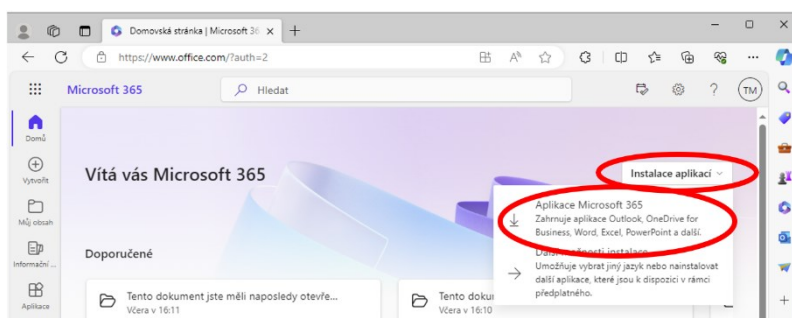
Domovská stránka | Microsoft 36
https://www.office.com/?auth=2
Microsoft 365
Hledat
TM
Domů
Vytvořit
Můj obsah
Informační ...
Aplikace
Vítá vás Microsoft 365
Instalace aplikací
Aplikace Microsoft 365
Zahrnuje aplikace Outlook, OneDrive for Business, Word, Excel, PowerPoint a další.
Další možnosti instalace
Umožňuje vybrat jiný jazyk nebo nainstalovat další aplikace, které jsou k dispozici v rámci předplatného.
Doporučené
Tento dokument jste měli naposledy otevře...
Včera v 16:11
Tento dok
Včera v 16:10